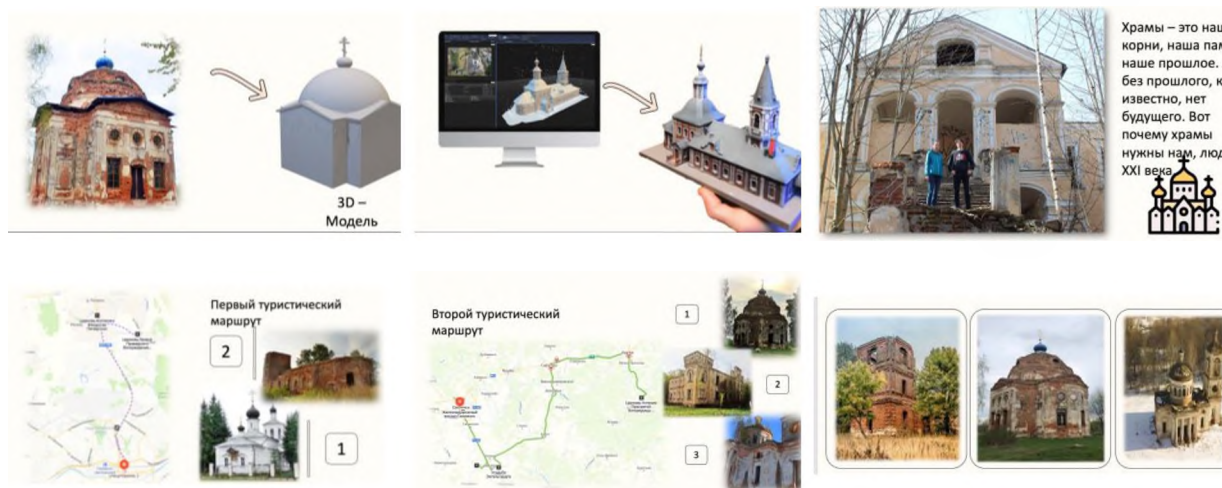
3D – Модель

Храмы – это наши корни, наша пам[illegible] наше прошлое. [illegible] без прошлого, к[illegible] известно, нет будущего. Вот почему храмы нужны нам, люд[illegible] XXI века

Первый туристический маршрут

2

1

Второй туристический маршрут

1

2

3